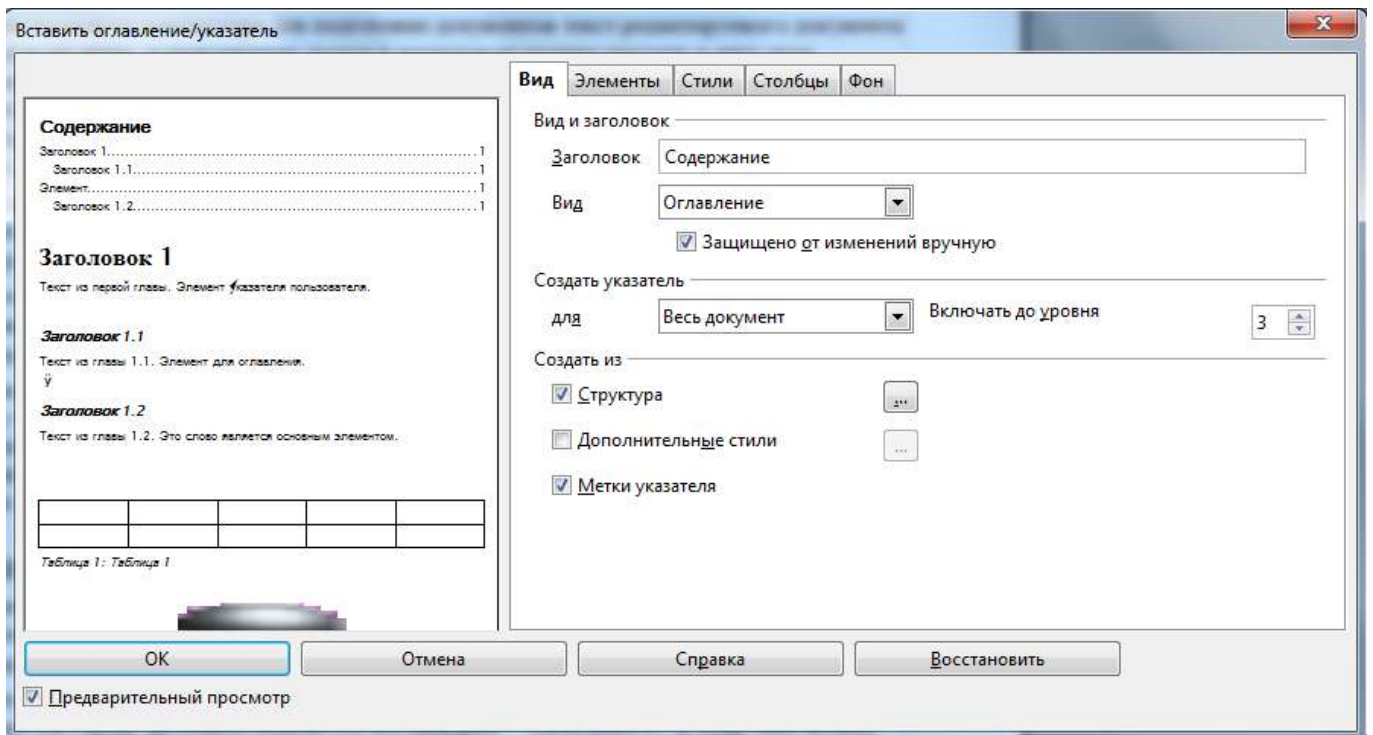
Вставить оглавление/указатель

Содержание
Заголовок 1.....................................................................1
Заголовок 1.1.................................................................1
Элемент..........................................................................1
Заголовок 1.2.................................................................1

Заголовок 1
Текст из первой главы. Элемент указателя пользователя.

Заголовок 1.1
Текст из главы 1.1. Элемент для оглавления.

Заголовок 1.2
Текст из главы 1.2. Это слово является основным элементом.

| | | | | |
|---|---|---|---|---|
| | | | | |

Таблица 1: Таблица 1

Вид | Элементы | Стили | Столбцы | Фон

Вид и заголовок
Заголовок Содержание
Вид Оглавление
Защищено от изменений вручную

Создать указатель
для Весь документ
Включать до уровня 3

Создать из
Структура ...
Дополнительные стили ...
Метки указателя

OK
Отмена
Справка
Восстановить
Предварительный просмотр